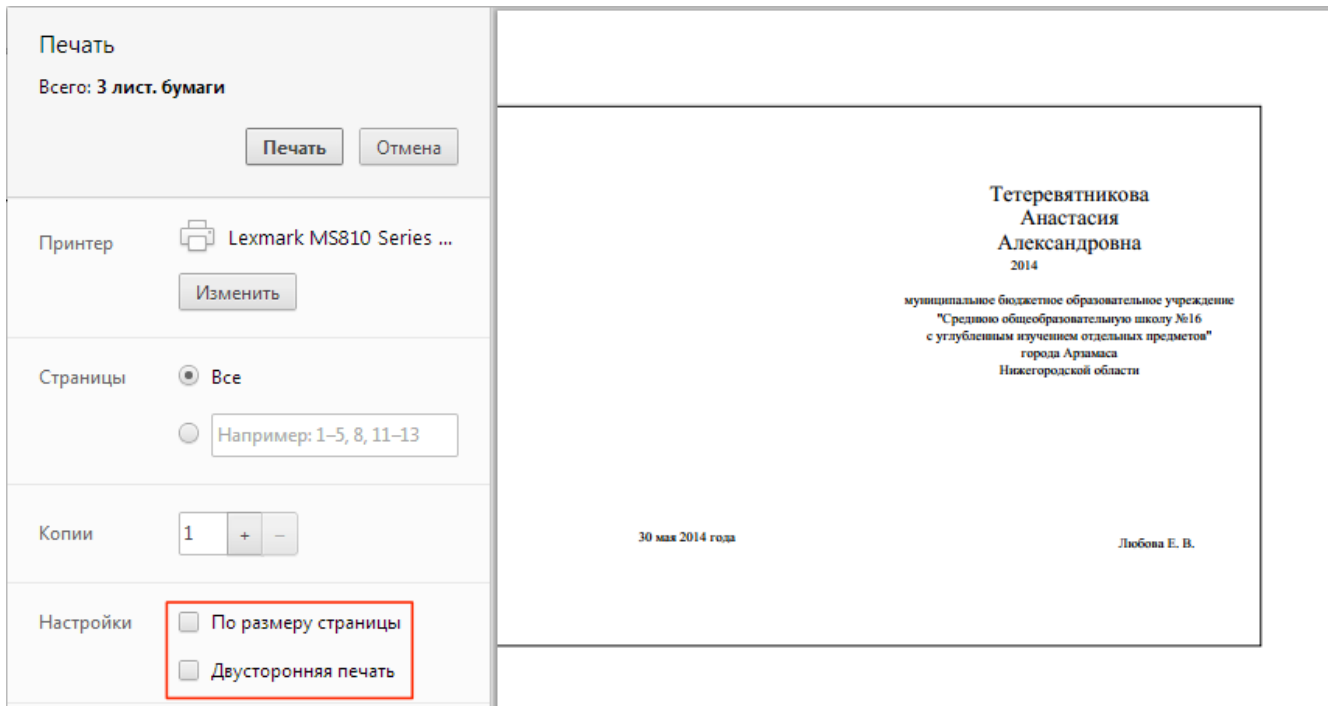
Печать

Всего: 3 лист. бумаги

Печать Отмена

Принтер

Lexmark MS810 Series ...

Изменить

Страницы

Все

Например: 1–5, 8, 11–13

Копии

1 + –

Настройки

По размеру страницы

Двусторонняя печать

Тетеревятникова
Анастасия
Александровна
2014

муниципальное бюджетное образовательное учреждение
"Средиюю общеобразовательную школу №16
с углубленным изучением отдельных предметов"
города Арзамаса
Нижегородской области

30 мая 2014 года

Любова Е. В.